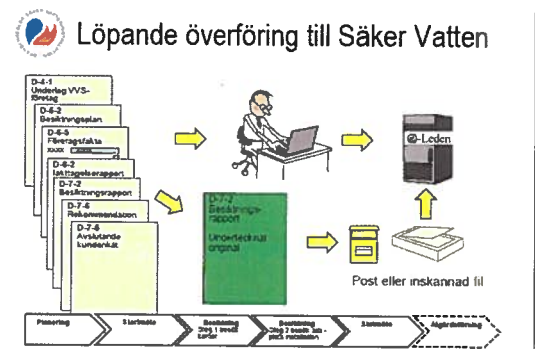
Löpande överföring till Säker Vatten

D-4-1
Underlag VVS-företag

D-6-2
Besiktningsplan

D-6-3
Företagsfakta
xxxx

D-6-2
Iakttagelserapport

D-7-2
Besiktningsrapport

D-7-5
Rekommendation

D-7-6
Avslutande kundenkät

D-7-2
Besiktnings-rapport

Underteckna(t) original

@-Leden

Post eller inskannad fil

Planering

Startmöte

Besiktning Steg 1 kontroll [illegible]

Besiktning Steg 2 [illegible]

Slutmöte

Åtgärdsuppföljning